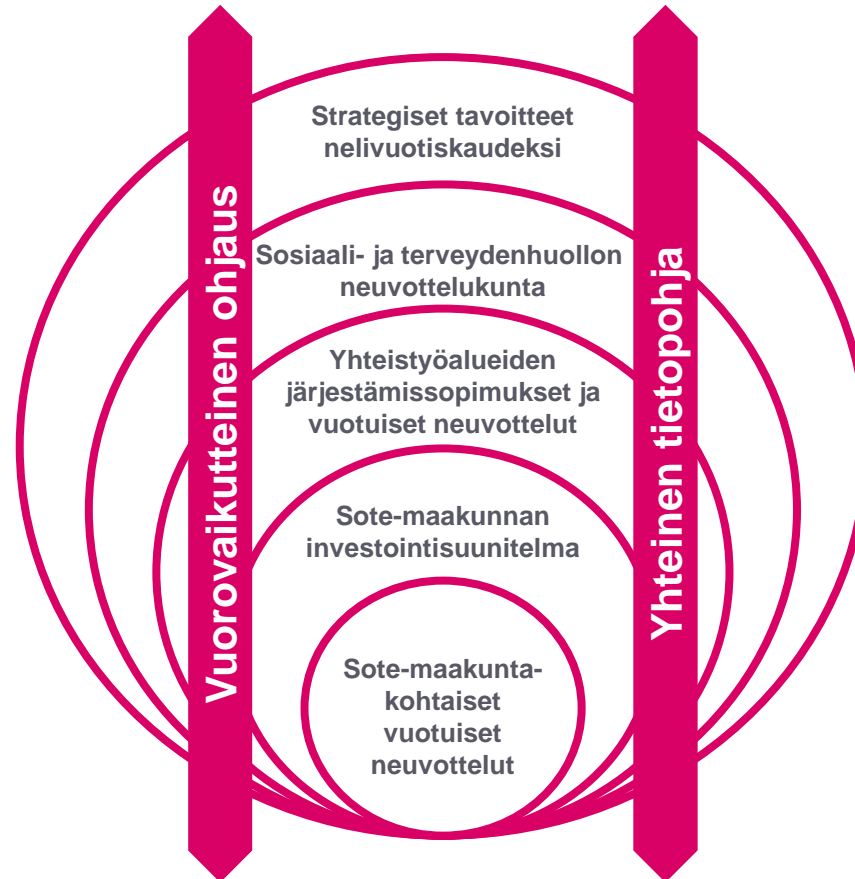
Vuorovaikutteinen ohjaus

Strategiset tavoitteet nelivuotiskaudeksi

Sosiaali- ja terveydenhuollon neuvottelukunta

Yhteistyöalueiden järjestämissopimukset ja vuotuiset neuvottelut

Sote-maakunnan investointisuunitelma

Sote-maakuntakohtaiset vuotuiset neuvottelut

Yhteinen tietopohja